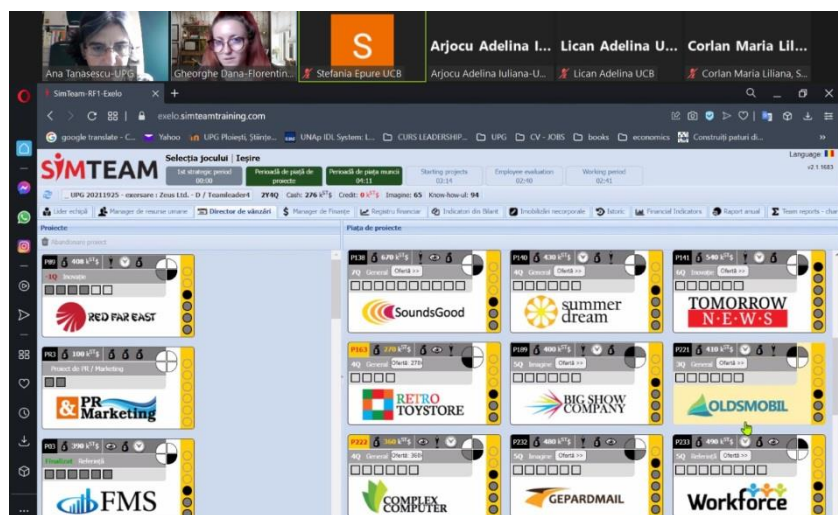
Ana Tanasescu-UPG
Gheorghe Dana-Florentin...
S
Stefania Epure UCB
Arjocu Adelina I...
Arjocu Adelina Iuliana-U...
Lican Adelina U...
Lican Adelina UCB
Corlan Maria Lil...
Corlan Maria Liliana, S...

SimTeam-RF1-Exelo
exelo.simteamtraining.com
google translate - C... Yahoo UPG Ploiești, Științe... UNAp IDL System: L... CURS LEADERSHIP... UPG CV - JOBS books economics Construiți paturi di...

SIMTEAM
Selecția jocului | Ieșire
1st strategic period 00:00
Perioadă de piață de proiecte
Perioadă de piața muncii 04:11
Starting projects 03:14
Employee evaluation 02:40
Working period 02:41
Language:
v2.1.1683
UPG 20211925 - exorsare : Zeus Ltd. - D / Teamleader4 2Y4Q Cash: 276 k$ Credit: 0 k$ Imagine: 65 Know-how-ul: 94
Lider echipă | Manager de resurse umane | Director de vânzări | Manager de Finanțe | Registru financiar | Indicatori din Bilanț | Imobilizări necorporale | Istoric | Financial Indicators | Raport anual | Team reports - char

Proiecte
Abandonare proiect
Piața de proiecte

P89 408 k$
-1Q Inovație
RED FAR EAST

P83 100 k$
Proiect de PR / Marketing
PR & Marketing

P80 390 k$
Finalizat Referință
FMS

P138 670 k$
2Q General Ofertă >>
SoundsGood

P140 430 k$
4Q General Ofertă >>
summer dream

P141 540 k$
6Q Inovație Ofertă >>
TOMORROW N·E·W·S

P163 270 k$
4Q General Ofertă: 278
RETRO TOYSTORE

P189 400 k$
5Q Imagine Ofertă >>
BIG SHOW COMPANY

P221 410 k$
3Q General Ofertă >>
OLDSMOBIL

P222 360 k$
4Q General Ofertă: 360
COMPLEX COMPUTER

P232 480 k$
5Q Imagine Ofertă >>
GEPARDMAIL

P233 490 k$
5Q General Ofertă >>
Workforce